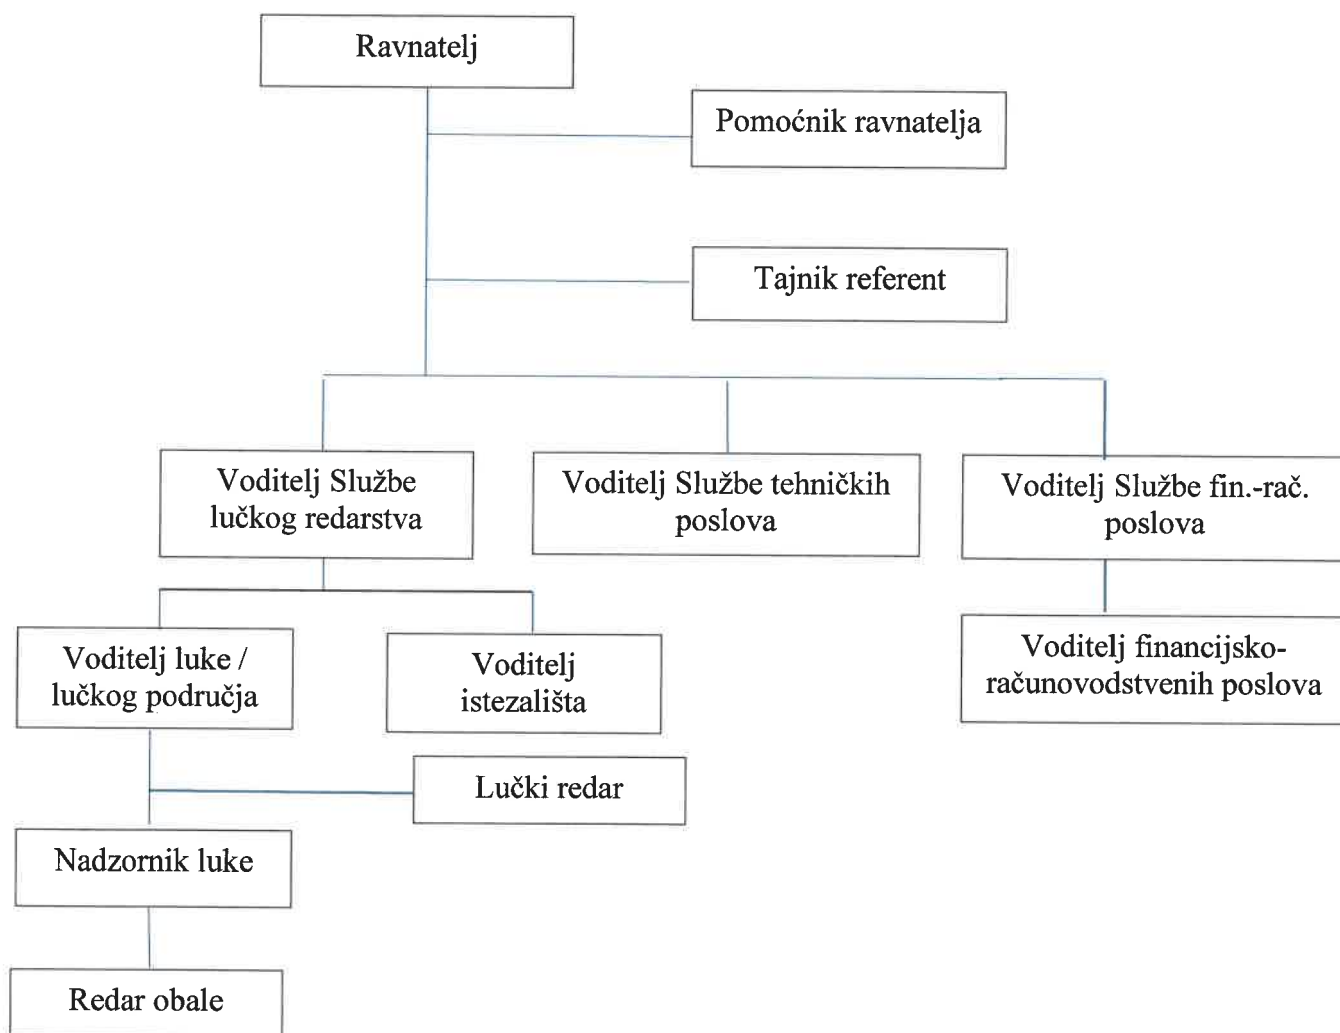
Ravnatelj

Pomoćnik ravnatelja

Tajnik referent

Voditelj Službe lučkog redarstva

Voditelj Službe tehničkih poslova

Voditelj Službe fin.-rač. poslova

Voditelj luke / lučkog područja

Voditelj istezališta

Voditelj financijsko-računovodstvenih poslova

Lučki redar

Nadzornik luke

Redar obale